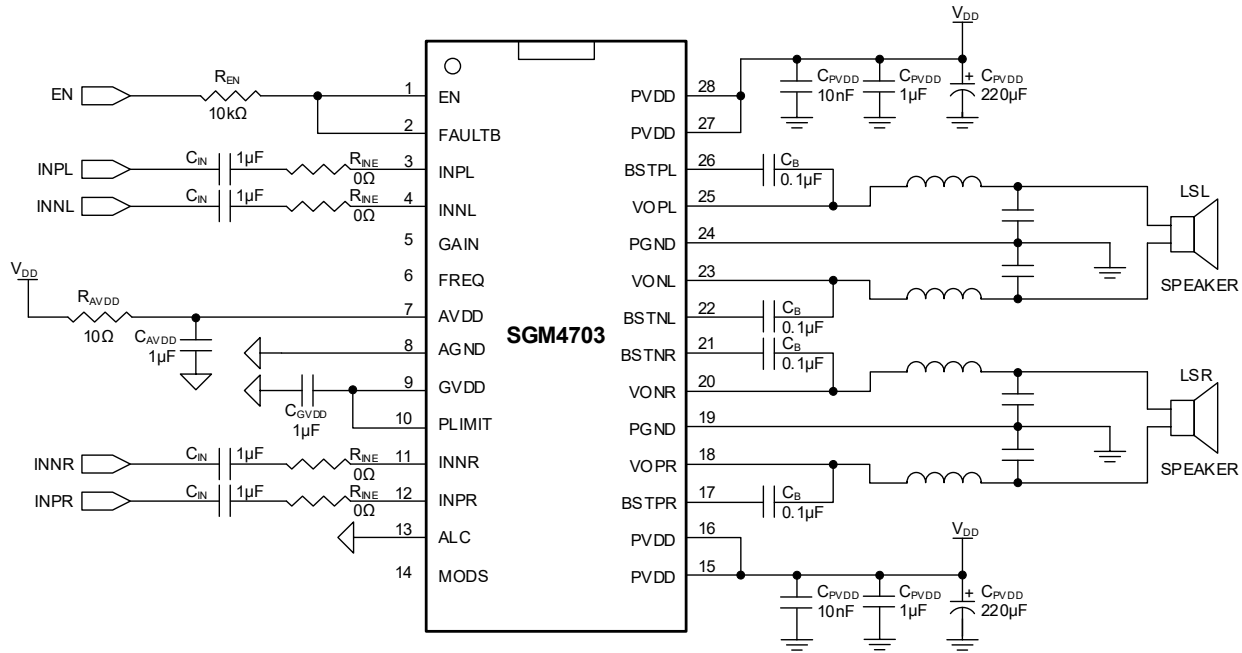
$V_{DD}$

EN
$R_{EN}$
10kΩ
1 EN
2 FAULTB
INPL
$C_{IN}$ 1μF
$R_{INE}$ 0Ω
3 INPL
INNL
$C_{IN}$ 1μF
$R_{INE}$ 0Ω
4 INNL
5 GAIN
6 FREQ
$V_{DD}$
$R_{AVDD}$
10Ω
7 AVDD
$C_{AVDD}$ 1μF
8 AGND
9 GVDD
$C_{GVDD}$ 1μF
10 PLIMIT
INNR
$C_{IN}$ 1μF
$R_{INE}$ 0Ω
11 INNR
INPR
$C_{IN}$ 1μF
$R_{INE}$ 0Ω
12 INPR
13 ALC
14 MODS

SGM4703

PVDD 28
PVDD 27
$C_{PVDD}$ 10nF
$C_{PVDD}$ 1μF
+ $C_{PVDD}$ 220μF
BSTPL 26
$C_B$ 0.1μF
VOPL 25
PGND 24
VONL 23
BSTNL 22
$C_B$ 0.1μF
BSTNR 21
$C_B$ 0.1μF
VONR 20
PGND 19
VOPR 18
BSTPR 17
$C_B$ 0.1μF
PVDD 16
PVDD 15
$V_{DD}$
$C_{PVDD}$ 10nF
$C_{PVDD}$ 1μF
+ $C_{PVDD}$ 220μF

LSL
SPEAKER
LSR
SPEAKER